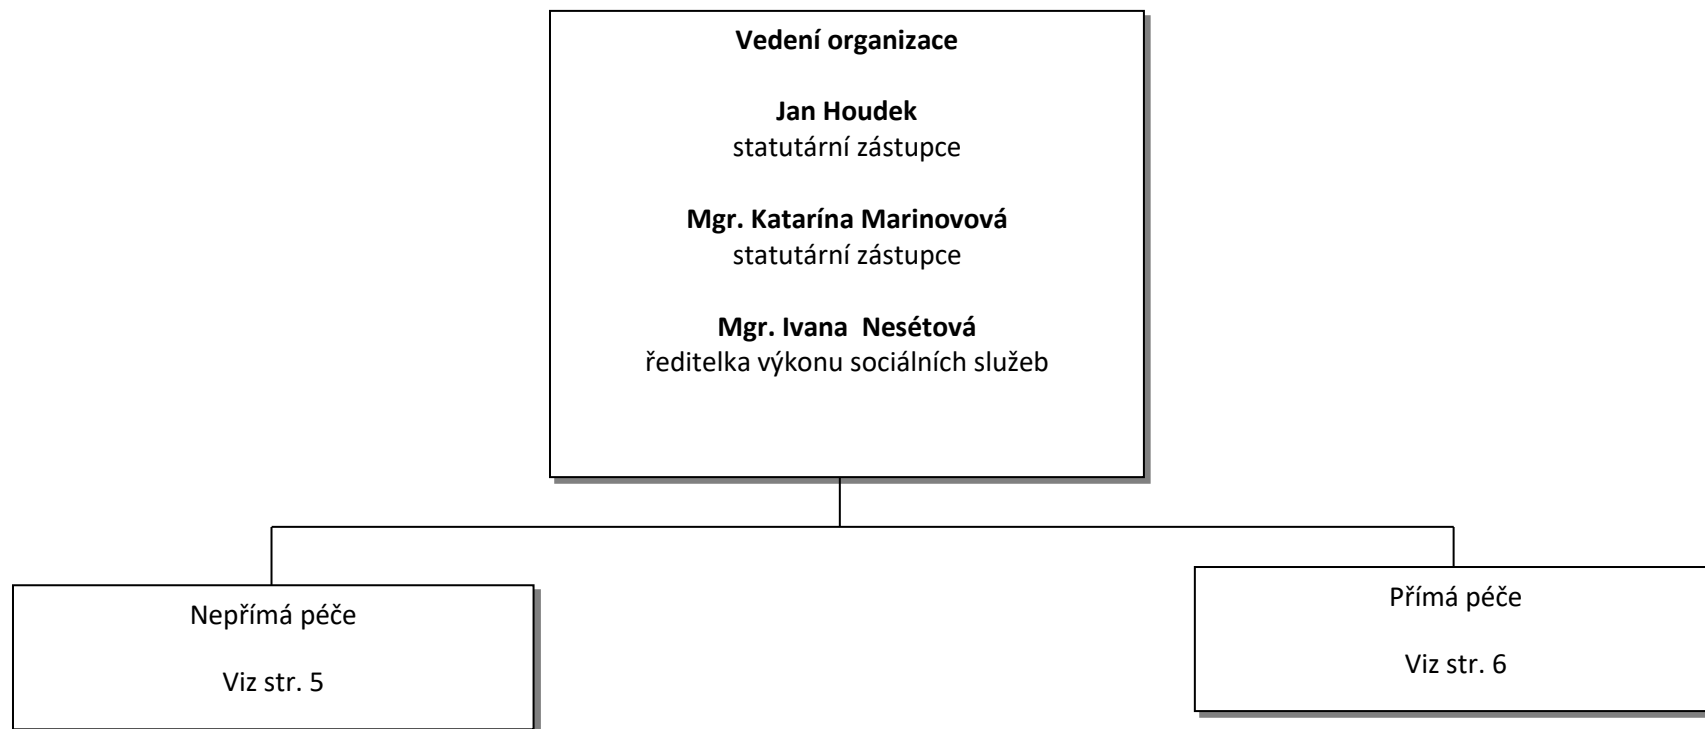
Vedení organizace

Jan Houdek
statutární zástupce

Mgr. Katarína Marinovová
statutární zástupce

Mgr. Ivana Nesétová
ředitelka výkonu sociálních služeb

Nepřímá péče

Viz str. 5

Přímá péče

Viz str. 6